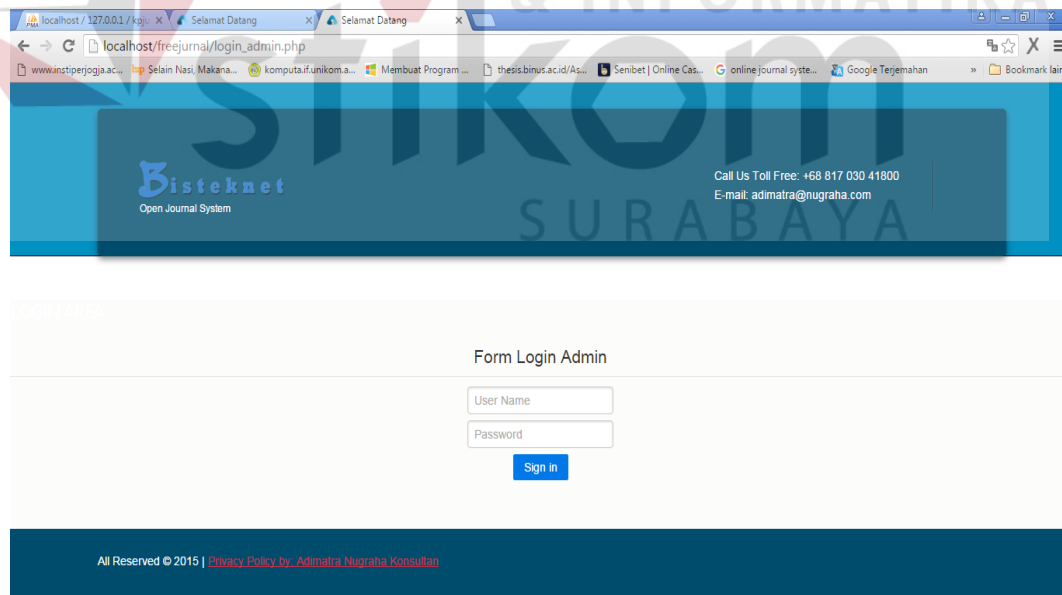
localhost / 127.0.0.1 / kpju ×
Selamat Datang ×
Selamat Datang ×

localhost/freejurnal/login_admin.php

www.instiperjogja.ac... Selain Nasi, Makana... komputa.if.unikom.a... Membuat Program ... thesis.binus.ac.id/As... Senibet | Online Cas... online journal syste... Google Terjemahan » Bookmark lain

stikom SURABAYA

Bisteknet
Open Journal System

Call Us Toll Free: +68 817 030 41800
E-mail: adimatra@nugraha.com

Form Login Admin

User Name
Password
Sign in

All Reserved © 2015 | Privacy Policy by: Adimatra Nugraha Konsultan